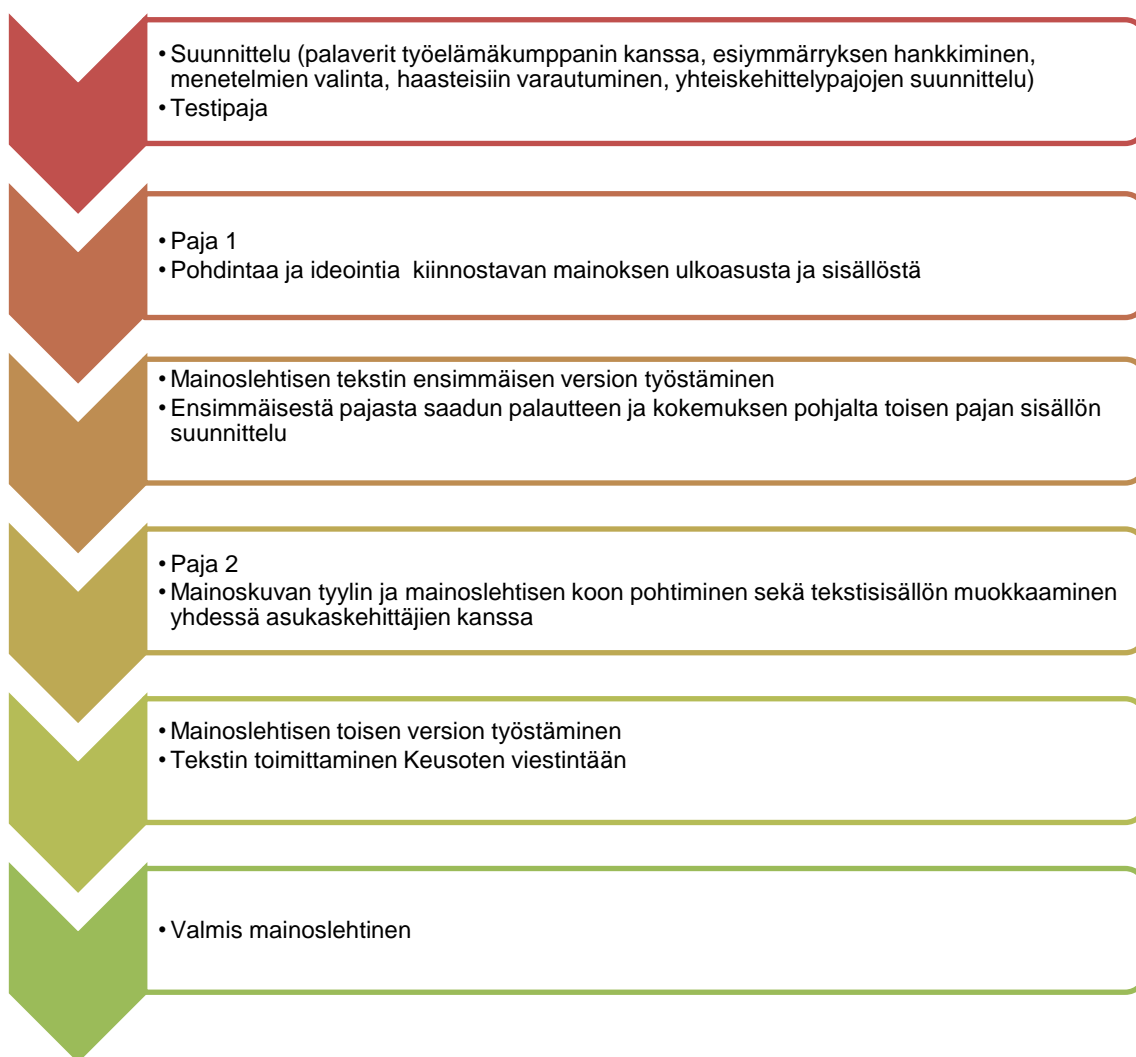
• Suunnittelu (palaverit työelämäkumppanin kanssa, esiymmärryksen hankkiminen, menetelmien valinta, haasteisiin varautuminen, yhteiskehittelypajojen suunnittelu)
• Testipaja

• Paja 1
• Pohdintaa ja ideointia kiinnostavan mainoksen ulkoasusta ja sisällöstä

• Mainoslehtisen tekstin ensimmäisen version työstäminen
• Ensimmäisestä pajasta saadun palautteen ja kokemuksen pohjalta toisen pajan sisällön suunnittelu

• Paja 2
• Mainoskuvan tyylin ja mainoslehtisen koon pohtiminen sekä tekstisisällön muokkaaminen yhdessä asukaskehittäjien kanssa

• Mainoslehtisen toisen version työstäminen
• Tekstin toimittaminen Keusoten viestintään

• Valmis mainoslehtinen